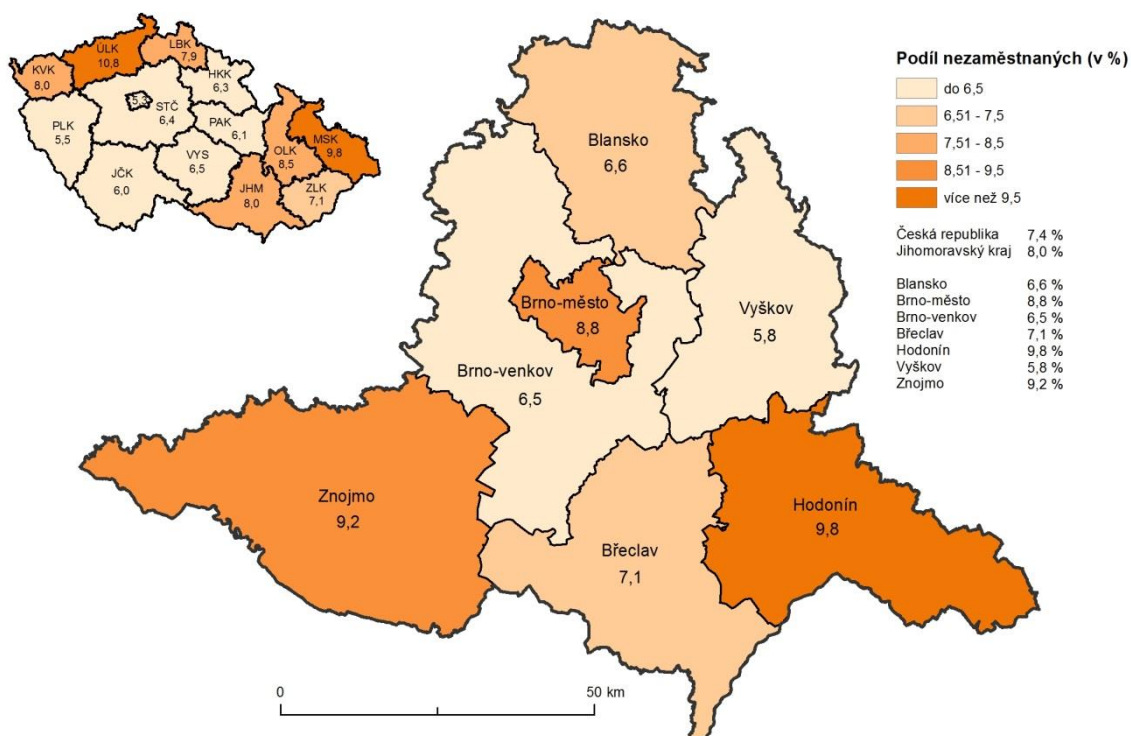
ÚLK
10,8

LBK
7,9

KVK
8,0

HKK
6,3

STČ
6,4

5,3

PLK
5,5

PAK
6,1

MSK
9,8

OLK
8,5

VYS
6,5

JČK
6,0

JHM
8,0

ZLK
7,1

Blansko
6,6

Brno-město
8,8

Vyškov
5,8

Brno-venkov
6,5

Znojmo
9,2

Hodonín
9,8

Břeclav
7,1

0

50 km

Podíl nezaměstnaných (v %)

do 6,5
6,51 - 7,5
7,51 - 8,5
8,51 - 9,5
více než 9,5

| | |
|---|---|
| Česká republika | 7,4 % |
| Jihomoravský kraj | 8,0 % |

| | |
|---|---|
| Blansko | 6,6 % |
| Brno-město | 8,8 % |
| Brno-venkov | 6,5 % |
| Břeclav | 7,1 % |
| Hodonín | 9,8 % |
| Vyškov | 5,8 % |
| Znojmo | 9,2 % |